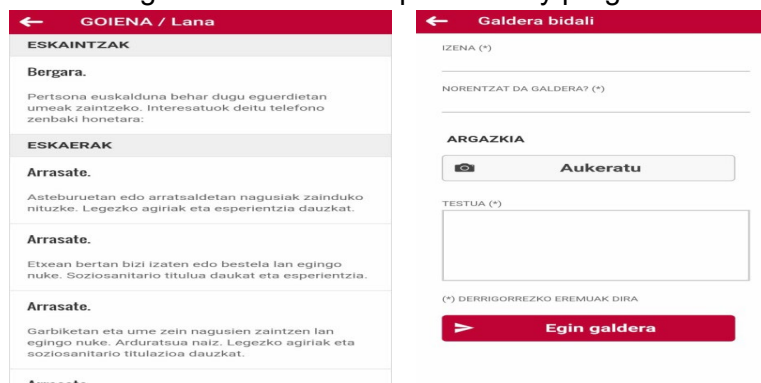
GOIENA / Lana

ESKAINTZAK

Bergara.

Pertsona euskalduna behar dugu eguerdietan umeak zaintzeko. Interesatuok deitu telefono zenbaki honetara:

ESKAERAK

Arrasate.

Asteburuetan edo arratsaldetan nagusiak zainduko nituzke. Legezko agiriak eta esperientzia dauzkat.

Arrasate.

Etxean bertan bizi izaten edo bestela lan egingo nuke. Soziosanitario titulua daukat eta esperientzia.

Arrasate.

Garbiketan eta ume zein nagusien zaintzen lan egingo nuke. Arduratsua naiz. Legezko agiriak eta soziosanitario titulazioa daukat.

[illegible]

Galdera bidali

IZENA (*)

NORENTZAT DA GALDERA? (*)

ARGAZKIA

Aukeratu

TESTUA (*)

(*) DERRIGORREZKO EREMUAK DIRA

Egin galdera